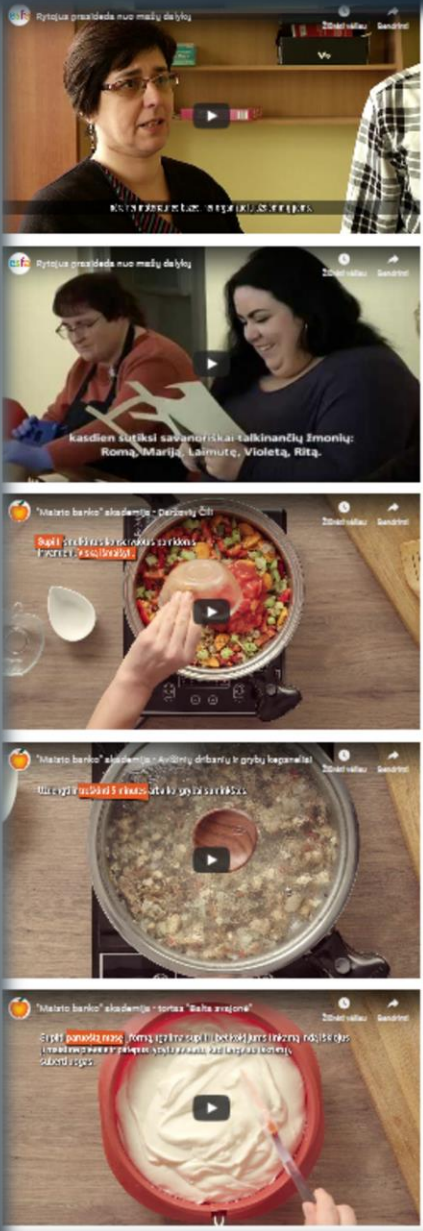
Rytojus prasideda nuo mažų dalykų

Žiūrėti vėliau

Bendrinti

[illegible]

Rytojus prasideda nuo mažų dalykų

Žiūrėti vėliau

Bendrinti

kasdien sutiksi savanoriškai talkinančių žmonių: Romą, Mariją, Laimutę, Violetą, Ritą.

"Maisto banko" akademija - Daržovių Čili

Žiūrėti vėliau

Bendrinti

Supilk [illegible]

"Maisto banko" akademija - Avižinių dribsnių ir grybų kepsneliai

Žiūrėti vėliau

Bendrinti

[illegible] 5 minutes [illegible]

"Maisto banko" akademija - tortas "Balta svajonė"

Žiūrėti vėliau

Bendrinti

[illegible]